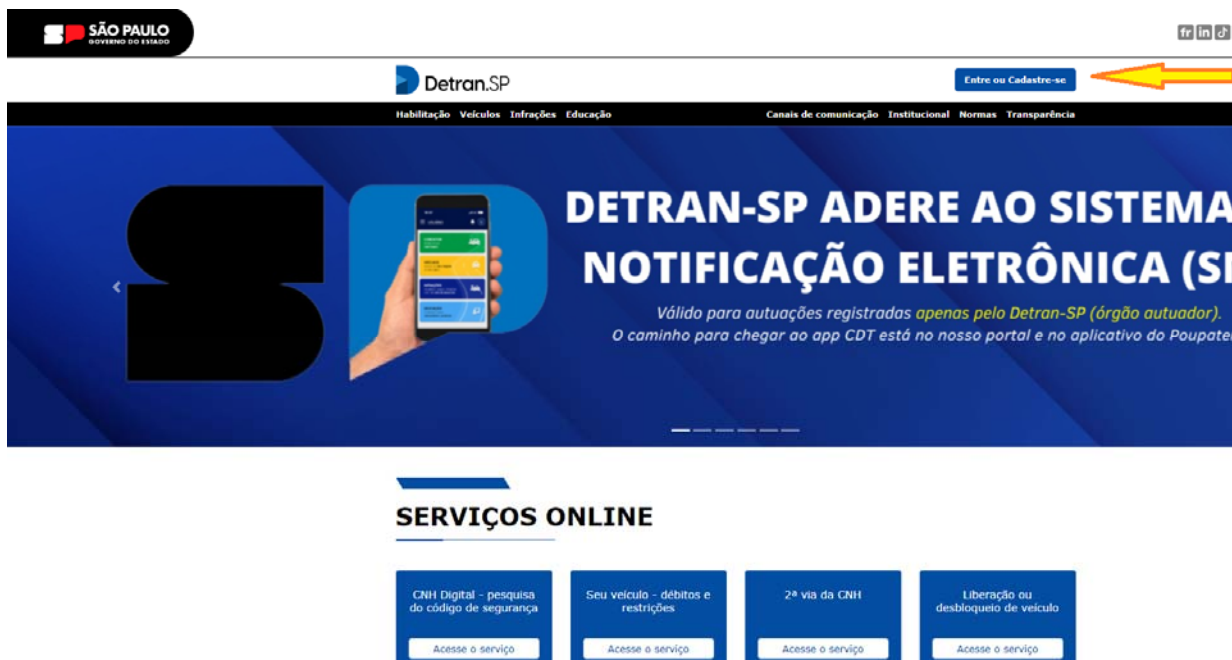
SÃO PAULO
GOVERNO DO ESTADO

Detran.SP

Entre ou Cadastre-se

Habilitação Veículos Infrações Educação

Canais de comunicação Institucional Normas Transparência

DETRAN-SP ADERE AO SISTEMA
NOTIFICAÇÃO ELETRÔNICA (S

Válido para autuações registradas apenas pelo Detran-SP (órgão autuador).
O caminho para chegar ao app CDT está no nosso portal e no aplicativo do Poupate

SERVIÇOS ONLINE

CNH Digital - pesquisa do código de segurança
Acesse o serviço

Seu veículo - débitos e restrições
Acesse o serviço

2ª via da CNH
Acesse o serviço

Liberação ou desbloqueio de veículo
Acesse o serviço